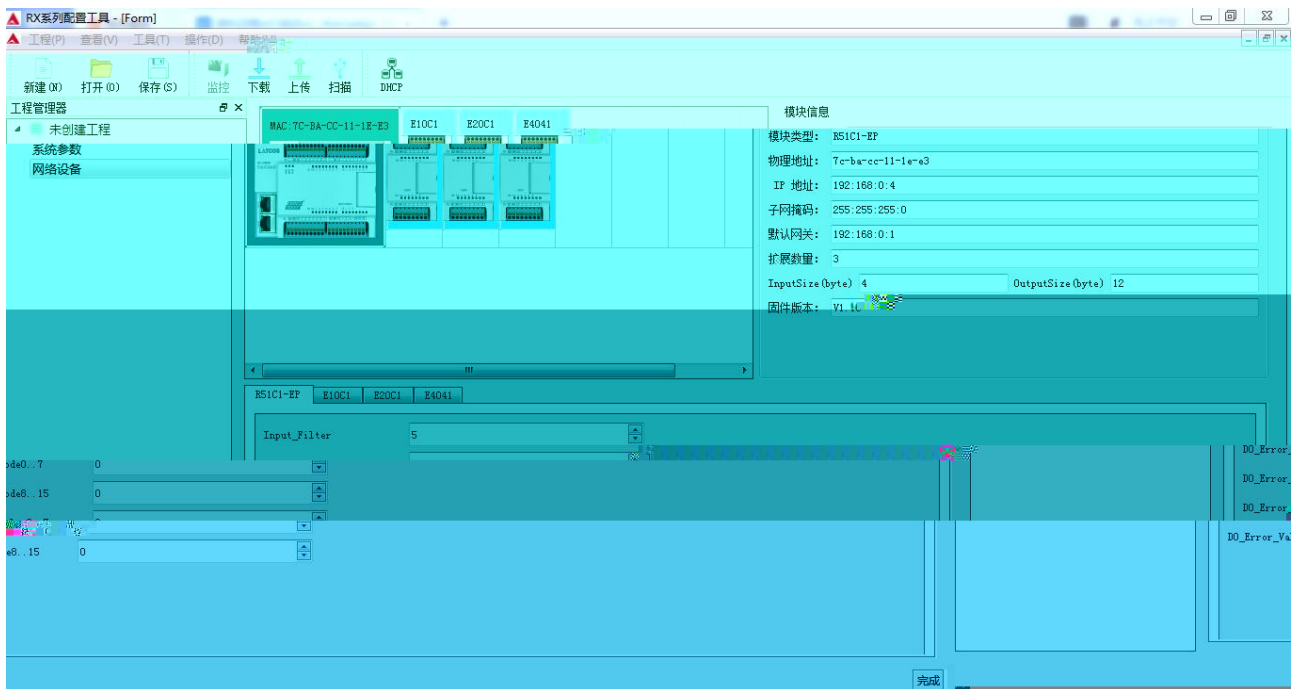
RX系列配置工具 - [Form]

工程(P) 查看(V) 工具(T) 操作(D) 帮助(H)

新建(N) 打开(O) 保存(S) 监控 下载 上传 扫描 DHCP

工程管理器

未创建工程

系统参数

网络设备

MAC:7C-BA-CC-11-1E-E3 E10C1 E20C1 E4041

模块信息

模块类型: R51C1-EP

物理地址: 7c-ba-cc-11-1e-e3

IP 地址: 192:168:0:4

子网掩码: 255:255:255:0

默认网关: 192:168:0:1

扩展数量: 3

InputSize(byte) 4 OutputSize(byte) 12

固件版本: V1.1C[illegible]

R51C1-EP E10C1 E20C1 E4041

Input_Filter 5

ode0..7 0

ode8..15 0

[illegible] 0

e8..15 0

DO_Error_

DO_Error_

DO_Error

DO_Error_Va

完成